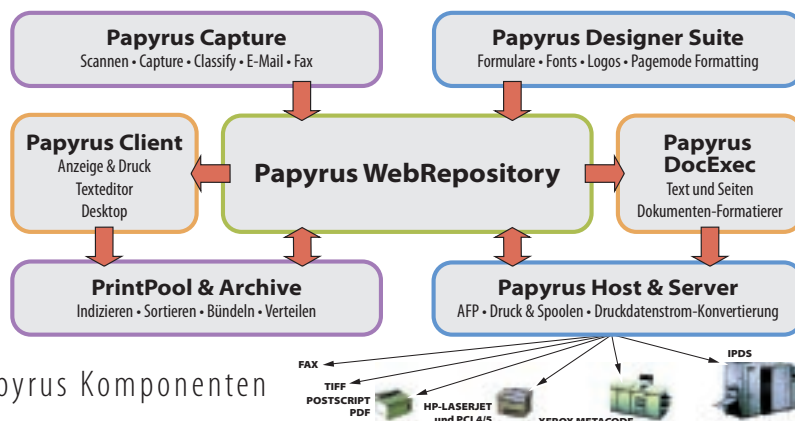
Papyrus Capture
Scannen • Capture • Classify • E-Mail • Fax

Papyrus Designer Suite
Formulare • Fonts • Logos • Pagemode Formatting

Papyrus Client
Anzeige & Druck
Texteditor
Desktop

Papyrus WebRepository

Papyrus DocExec
Text und Seiten
Dokumenten-Formatierer

PrintPool & Archive
Indizieren • Sortieren • Bündeln • Verteilen

Papyrus Host & Server
AFP • Druck & Spoolen • Druckdatenstrom-Konvertierung

pyrus Komponenten

FAX
TIFF
POSTSCRIPT
PDF
HP-LASERJET
und PCL4/5
XEROX METACODE
IPDS